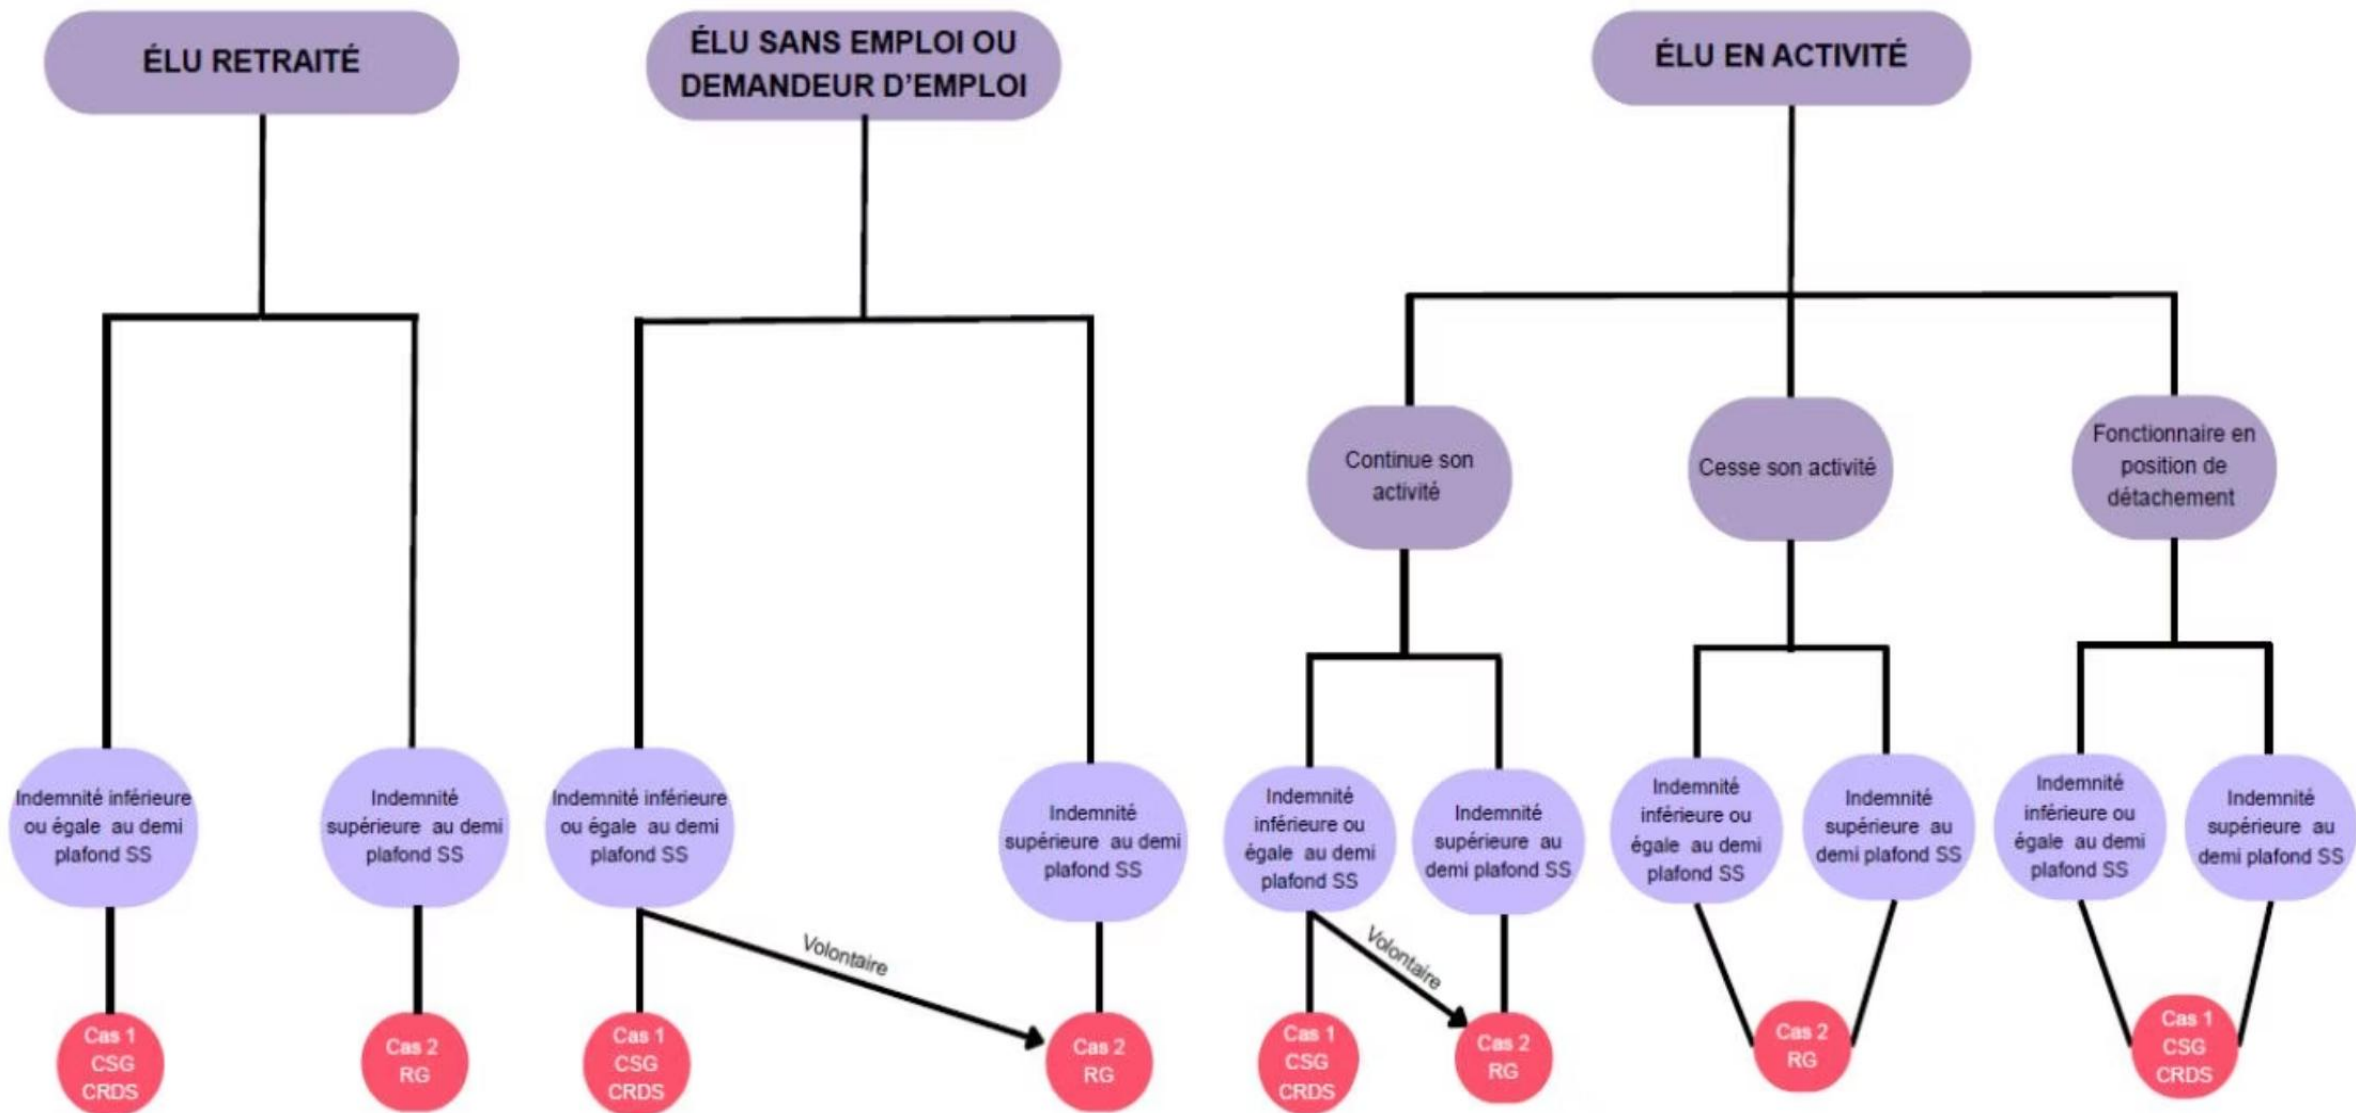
ÉLU RETRAITÉ

Indemnité inférieure ou égale au demi plafond SS

Cas 1 CSG CRDS

Indemnité supérieure au demi plafond SS

Cas 2 RG

ÉLU SANS EMPLOI OU DEMANDEUR D'EMPLOI

Indemnité inférieure ou égale au demi plafond SS

Cas 1 CSG CRDS

Volontaire

Indemnité supérieure au demi plafond SS

Cas 2 RG

ÉLU EN ACTIVITÉ

Continue son activité

Indemnité inférieure ou égale au demi plafond SS

Cas 1 CSG CRDS

Volontaire

Indemnité supérieure au demi plafond SS

Cas 2 RG

Cesse son activité

Indemnité inférieure ou égale au demi plafond SS

Indemnité supérieure au demi plafond SS

Cas 2 RG

Fonctionnaire en position de détachement

Indemnité inférieure ou égale au demi plafond SS

Indemnité supérieure au demi plafond SS

Cas 1 CSG CRDS